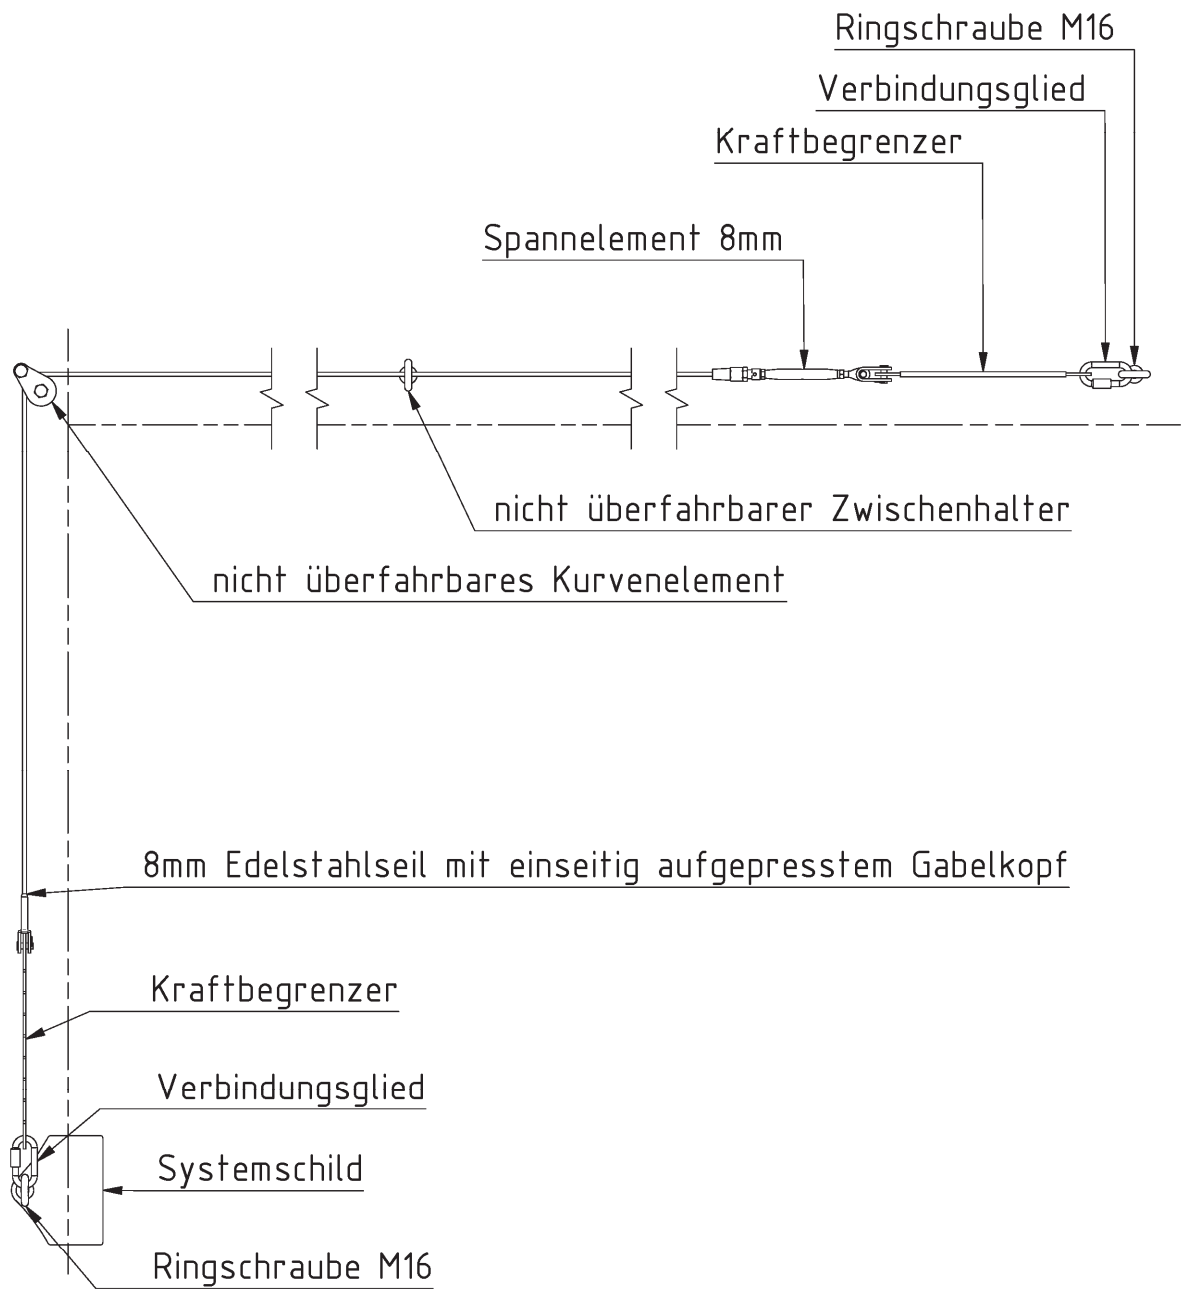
Ringschraube M16

Verbindungsglied

Kraftbegrenzer

Spannelement 8mm

nicht überfahrbarer Zwischenhalter

nicht überfahrbares Kurvenelement

8mm Edelstahlseil mit einseitig aufgepresstem Gabelkopf

Kraftbegrenzer

Verbindungsglied

Systemschild

Ringschraube M16